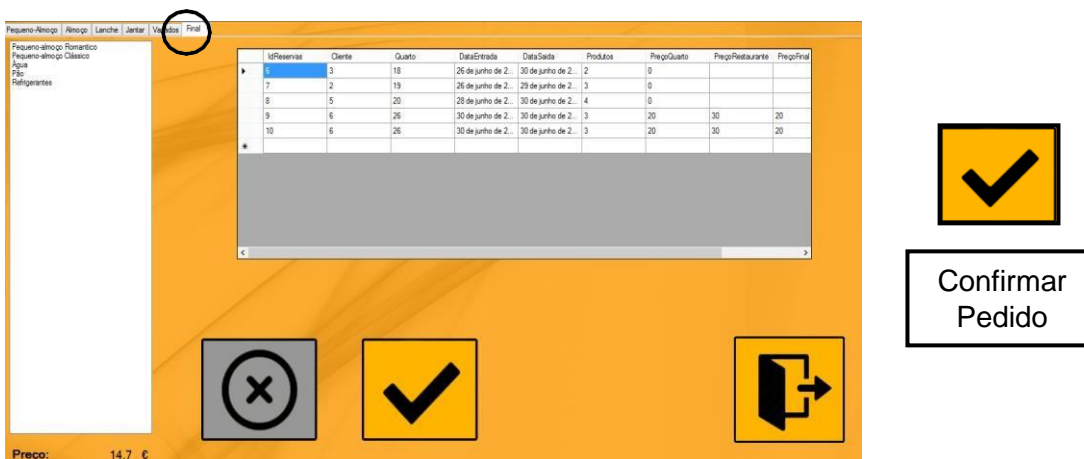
Pequeno-Almoço | Almoço | Lanche | Jantar | Va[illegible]dos | Final

Pequeno-almoço Romantico
Pequeno-almoço Clássico
Água
Pão
Refrigerantes

| | IdReservas | Cliente | Quarto | DataEntrada | DataSaida | Produtos | PreçoQuarto | PreçoRestaurante | PreçoFinal |
|---|---|---|---|---|---|---|---|---|---|
| ▸ | 6 | 3 | 18 | 26 de junho de 2... | 30 de junho de 2... | 2 | 0 | | |
| | 7 | 2 | 19 | 26 de junho de 2... | 29 de junho de 2... | 3 | 0 | | |
| | 8 | 5 | 20 | 28 de junho de 2... | 30 de junho de 2... | 4 | 0 | | |
| | 9 | 6 | 26 | 30 de junho de 2... | 30 de junho de 2... | 3 | 20 | 30 | 20 |
| | 10 | 6 | 26 | 30 de junho de 2... | 30 de junho de 2... | 3 | 20 | 30 | 20 |
| * | | | | | | | | | |

Confirmar Pedido

Preço: 14.7 €